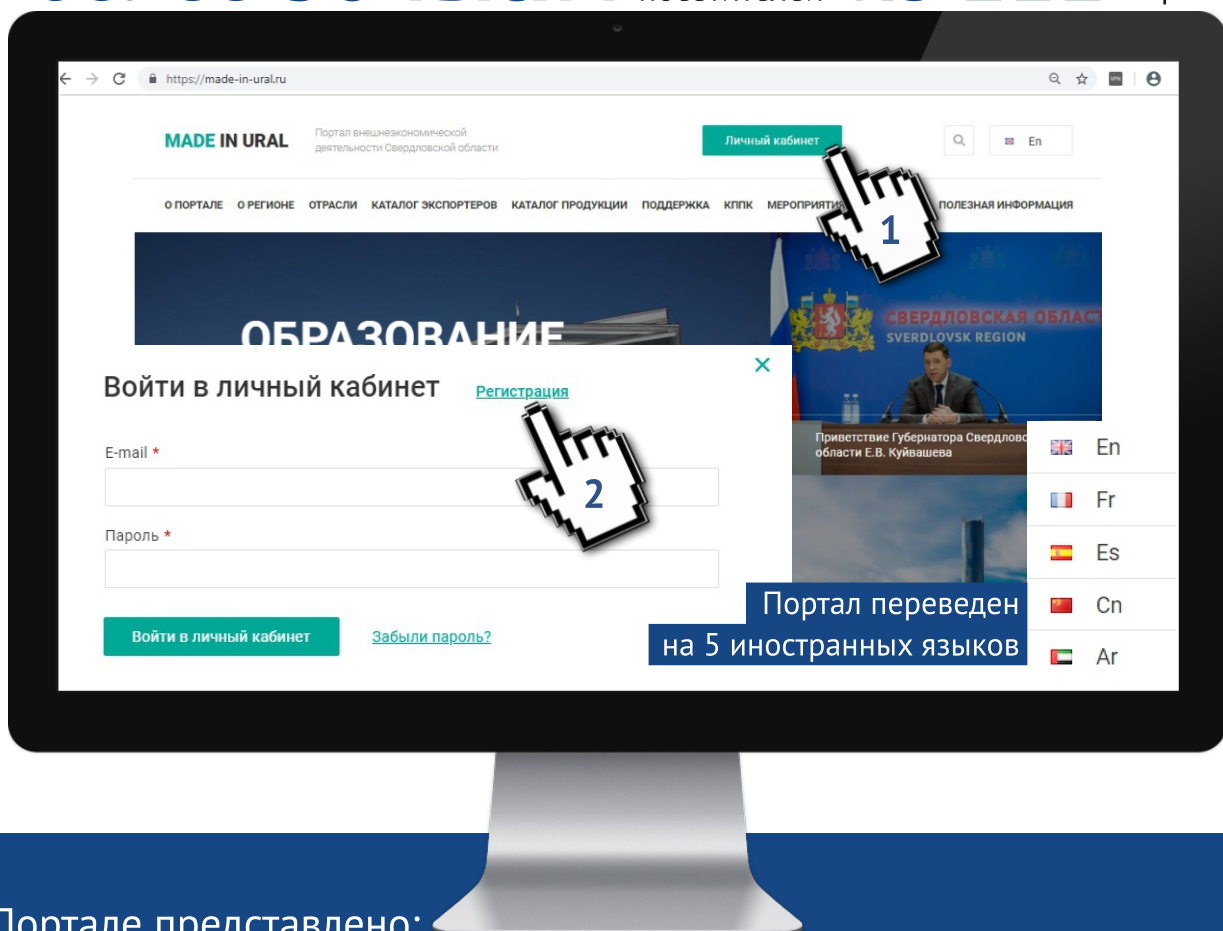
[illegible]

https://made-in-ural.ru

MADE IN URAL Портал внешнеэкономической деятельности Свердловской области

Личный кабинет

En

О ПОРТАЛЕ О РЕГИОНЕ ОТРАСЛИ КАТАЛОГ ЭКСПОРТЕРОВ КАТАЛОГ ПРОДУКЦИИ ПОДДЕРЖКА КППК МЕРОПРИЯТИ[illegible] ПОЛЕЗНАЯ ИНФОРМАЦИЯ

1

ОБРАЗОВАНИЕ

СВЕРДЛОВСКАЯ ОБЛАСТ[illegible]
SVERDLOVSK REGION

Войти в личный кабинет Регистрация

2

E-mail *

Пароль *

Войти в личный кабинет Забыли пароль?

Приветствие Губернатора Свердлов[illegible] области Е.В. Куйвашева

En
Fr
Es
Cn
Ar

Портал переведен на 5 иностранных языков

Портале представлено: